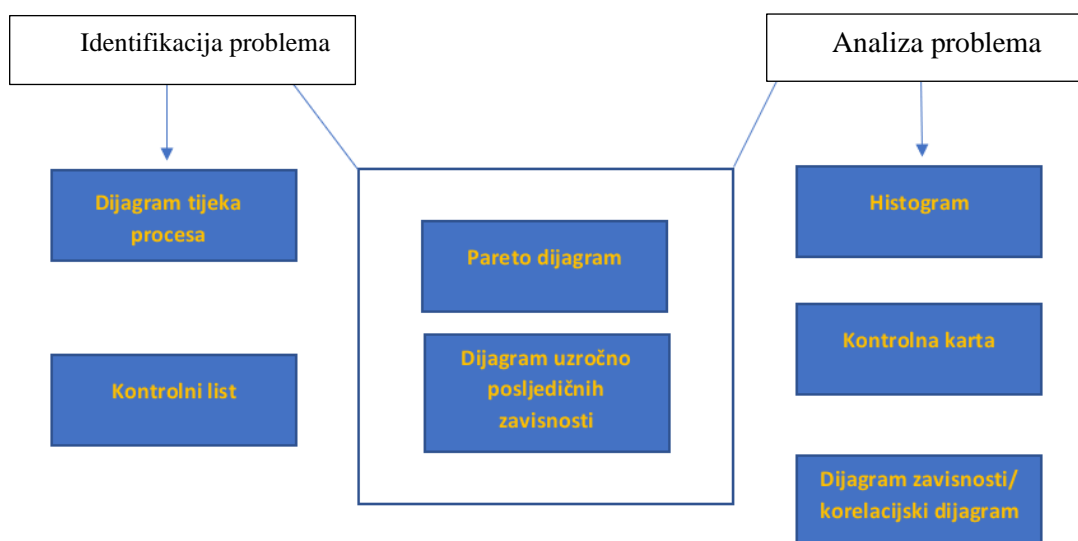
Identifikacija problema

Analiza problema

Dijagram tijeka procesa

Kontrolni list

Pareto dijagram

Dijagram uzročno posljedičnih zavisnosti

Histogram

Kontrolna karta

Dijagram zavisnosti/ korelacijski dijagram